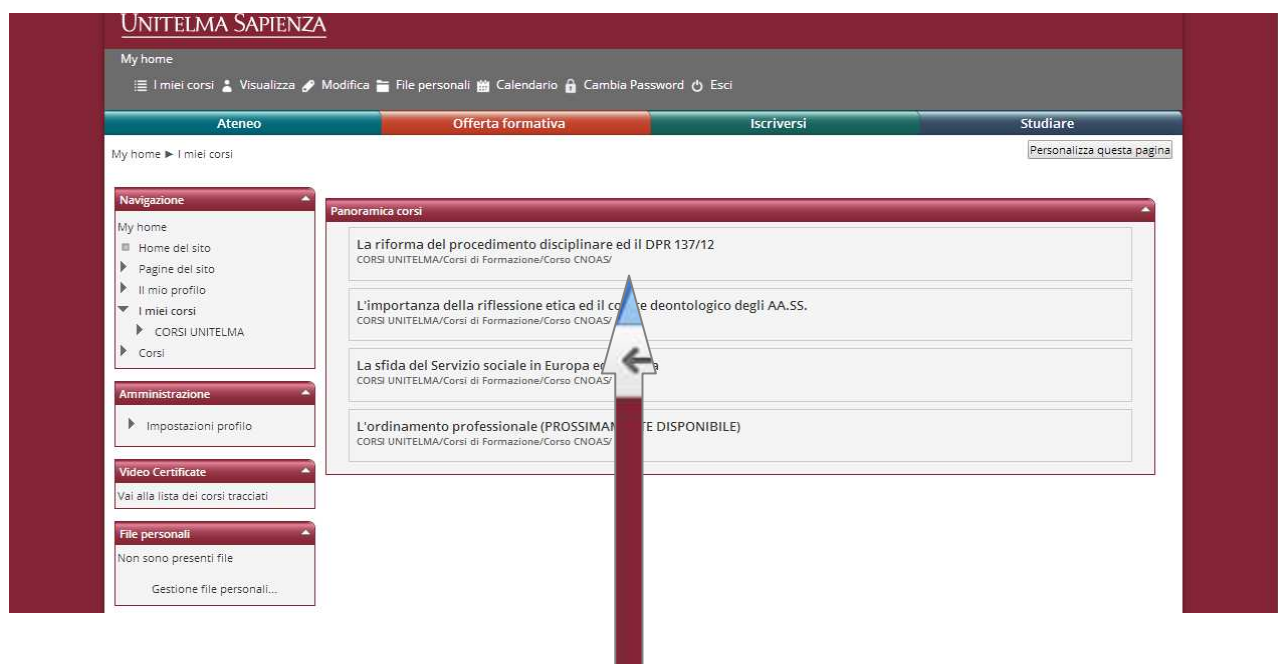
UNITELMA SAPIENZA

My home

I miei corsi Visualizza Modifica File personali Calendario Cambia Password Esci

Ateneo | Offerta formativa | Iscriversi | Studiare

My home ► I miei corsi

Personalizza questa pagina

Navigazione
My home
Home del sito
Pagine del sito
Il mio profilo
I miei corsi
CORSI UNITELMA
Corsi

Amministrazione
Impostazioni profilo

Video Certificate
Vai alla lista dei corsi tracciati

File personali
Non sono presenti file
Gestione file personali...

Panoramica corsi

La riforma del procedimento disciplinare ed il DPR 137/12
CORSI UNITELMA/Corsi di Formazione/Corso CNOAS/

L'importanza della riflessione etica ed il co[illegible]e deontologico degli AA.SS.
CORSI UNITELMA/Corsi di Formazione/Corso CNOAS/

La sfida del Servizio sociale in Europa e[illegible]a
CORSI UNITELMA/Corsi di Formazione/Corso CNOAS/

L'ordinamento professionale (PROSSIMAM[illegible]TE DISPONIBILE)
CORSI UNITELMA/Corsi di Formazione/Corso CNOAS/